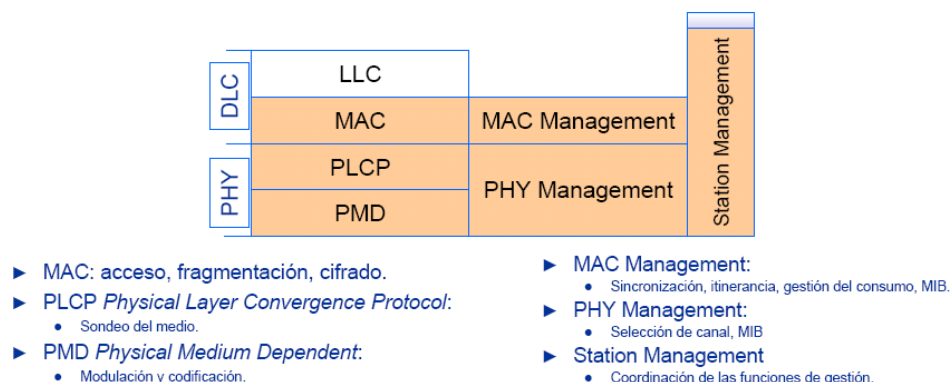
DLC

PHY

LLC

MAC

MAC Management

PLCP

PMD

PHY Management

Station Management

► MAC: acceso, fragmentación, cifrado.

► PLCP *Physical Layer Convergence Protocol*:
• Sondeo del medio.

► PMD *Physical Medium Dependent*:
• Modulación y codificación.

► MAC Management:
• Sincronización, itinerancia, gestión del consumo, MIB.

► PHY Management:
• Selección de canal, MIB

► Station Management
• Coordinación de las funciones de gestión.